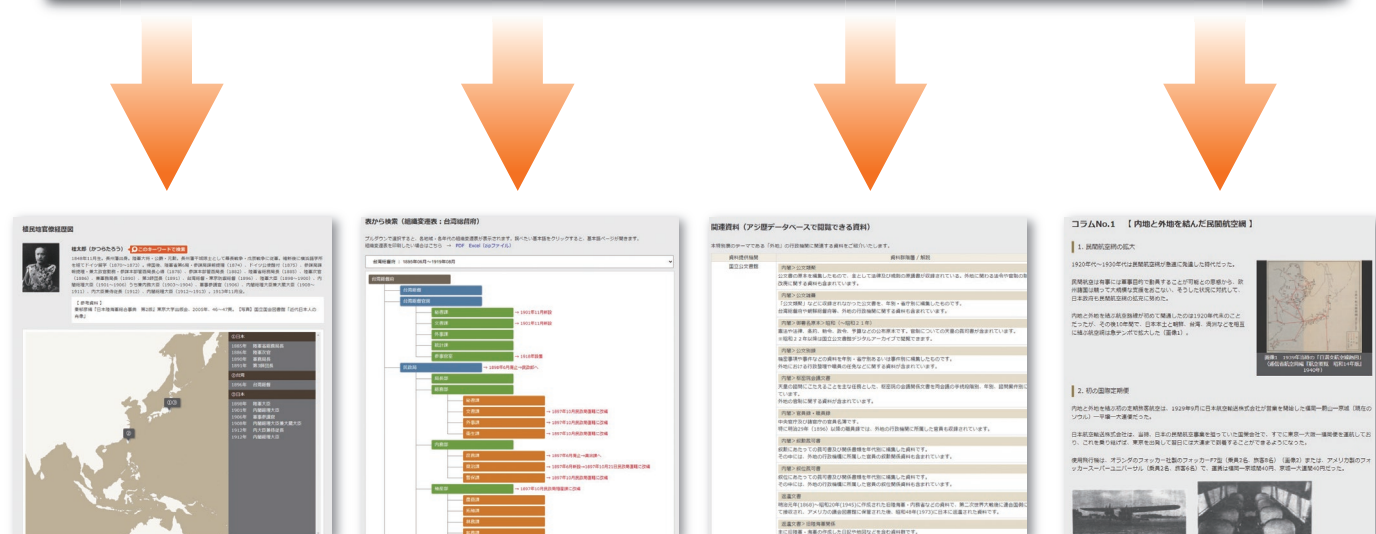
植民地官僚経歴図

桂太郎（かつらたろう）

表から検索（組織変遷表：台湾総督府）

関連資料（アジ歴データベースで閲覧できる資料）

コラムNo.1 【 内地と外地を結んだ民間航空網 】

1. 民間航空網の拡大

2. 初の国際定期便